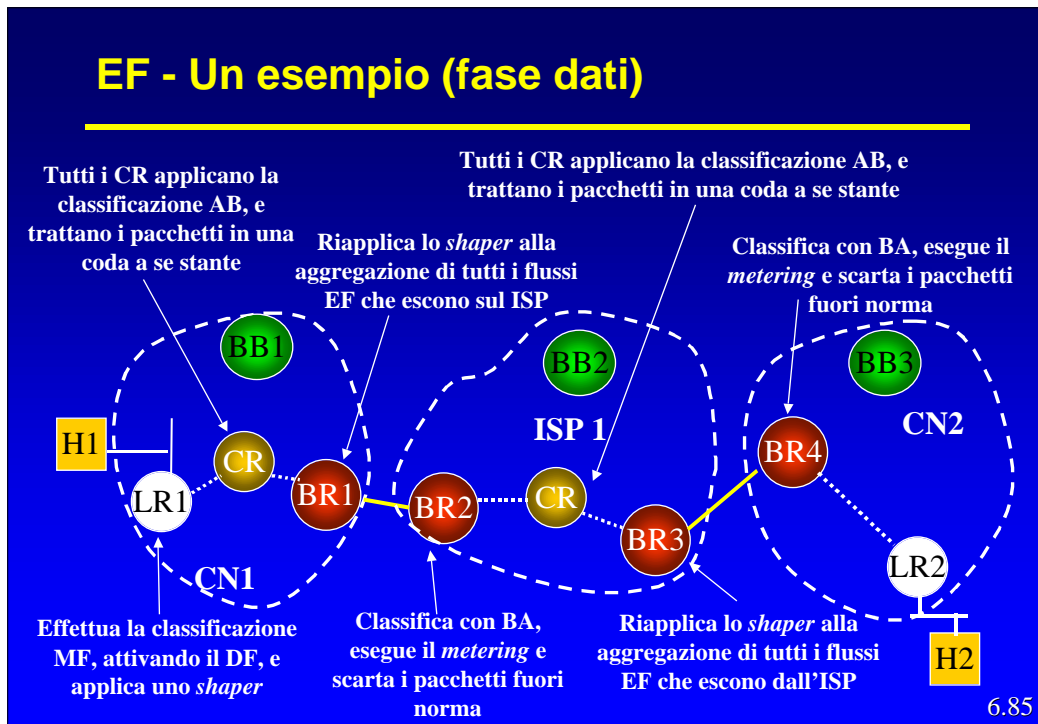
EF - Un esempio (fase dati)

Tutti i CR applicano la classificazione AB, e trattano i pacchetti in una coda a se stante

Riapplica lo *shaper* alla aggregazione di tutti i flussi EF che escono sul ISP

Tutti i CR applicano la classificazione AB, e trattano i pacchetti in una coda a se stante

Classifica con BA, esegue il *metering* e scarta i pacchetti fuori norma

BB1

BB2

BB3

ISP 1

CN2

H1

CR

LR1

BR1

BR2

CR

BR3

BR4

LR2

CN1

H2

Effettua la classificazione MF, attivando il DF, e applica uno *shaper*

Classifica con BA, esegue il *metering* e scarta i pacchetti fuori norma

Riapplica lo *shaper* alla aggregazione di tutti i flussi EF che escono dall'ISP

6.85